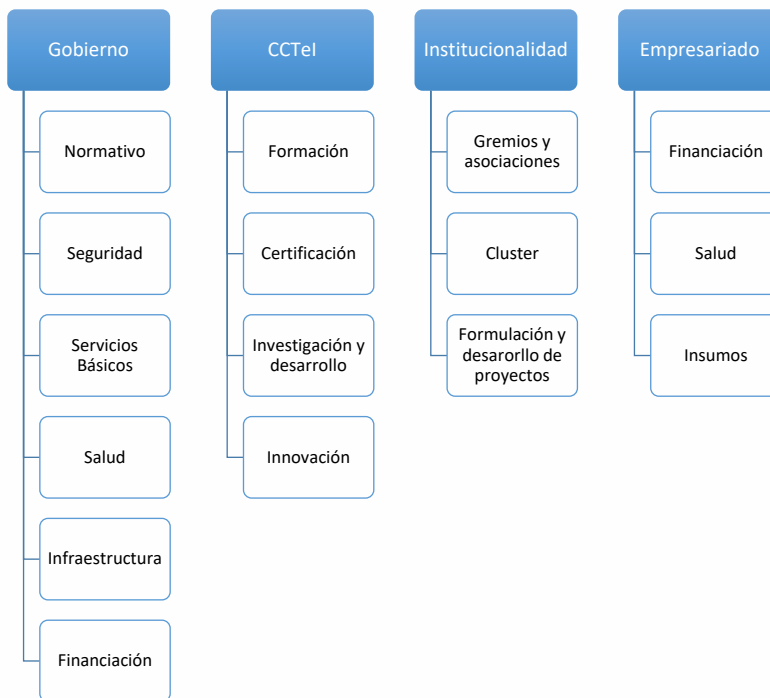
Gobierno

Normativo

Seguridad

Servicios Básicos

Salud

Infraestructura

Financiación

CCTeI

Formación

Certificación

Investigación y desarrollo

Innovación

Institucionalidad

Gremios y asociaciones

Cluster

Formulación y desarorllo de proyectos

Empresariado

Financiación

Salud

Insumos